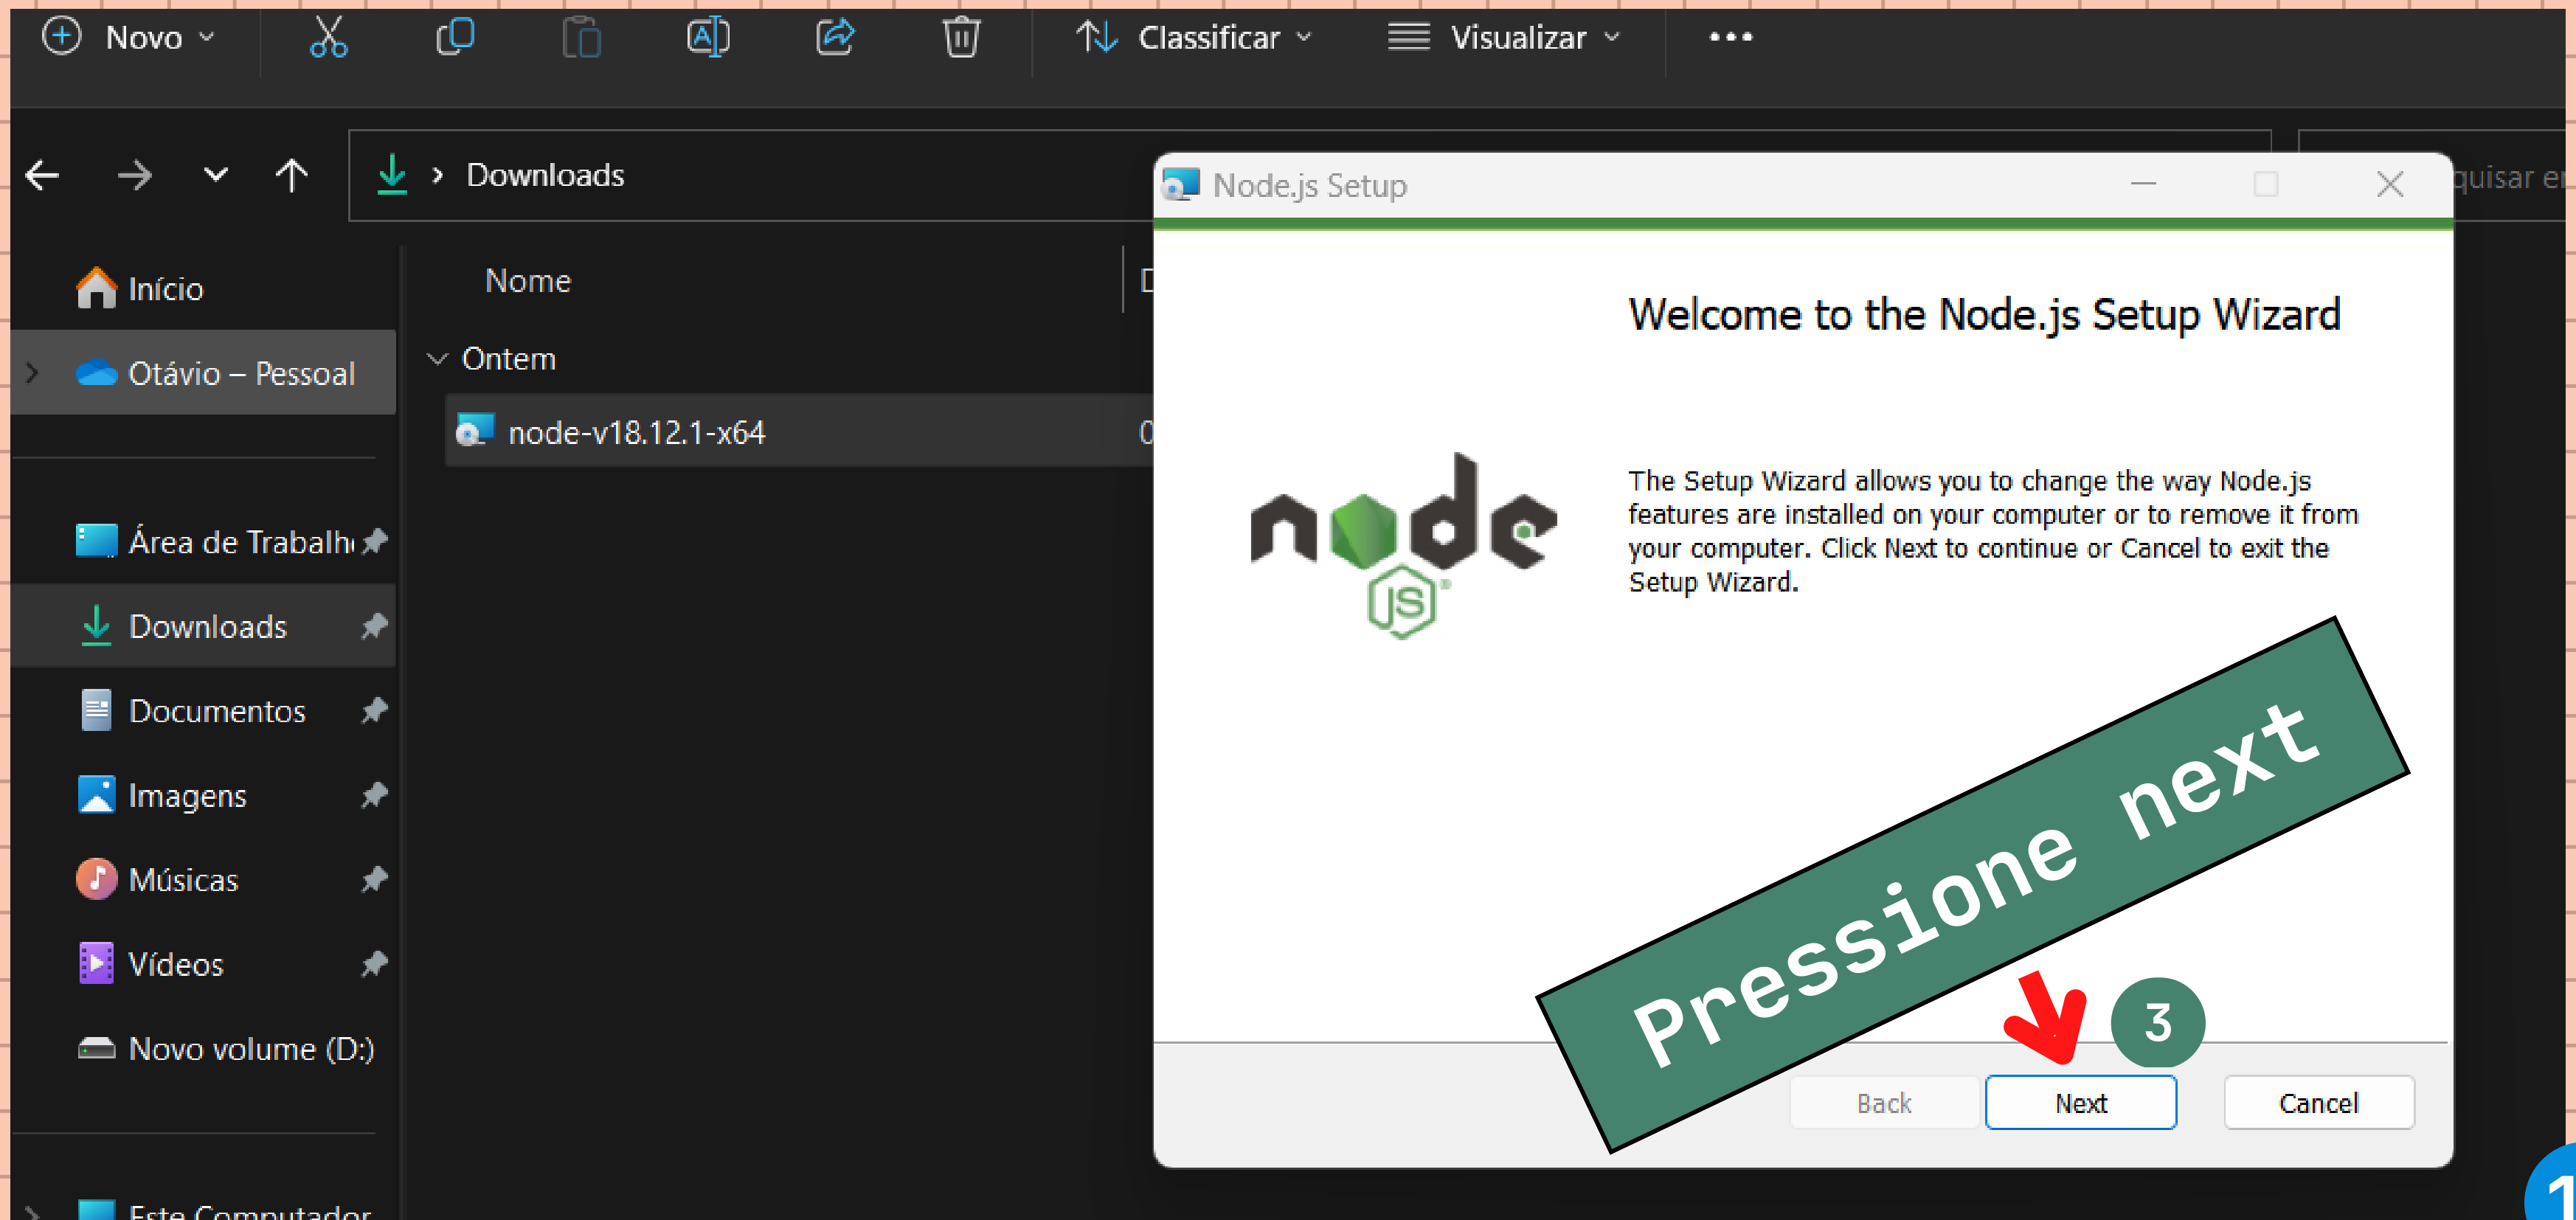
Novo Classificar Visualizar •••

Downloads

Node.js Setup

quisar er

Início

Otávio – Pessoal

Área de Trabalh

Downloads

Documentos

Imagens

Músicas

Vídeos

Novo volume (D:)

Este Computador

Nome

Ontem

node-v18.12.1-x64

Welcome to the Node.js Setup Wizard

The Setup Wizard allows you to change the way Node.js features are installed on your computer or to remove it from your computer. Click Next to continue or Cancel to exit the Setup Wizard.

Pressione next

3

Back

Next

Cancel